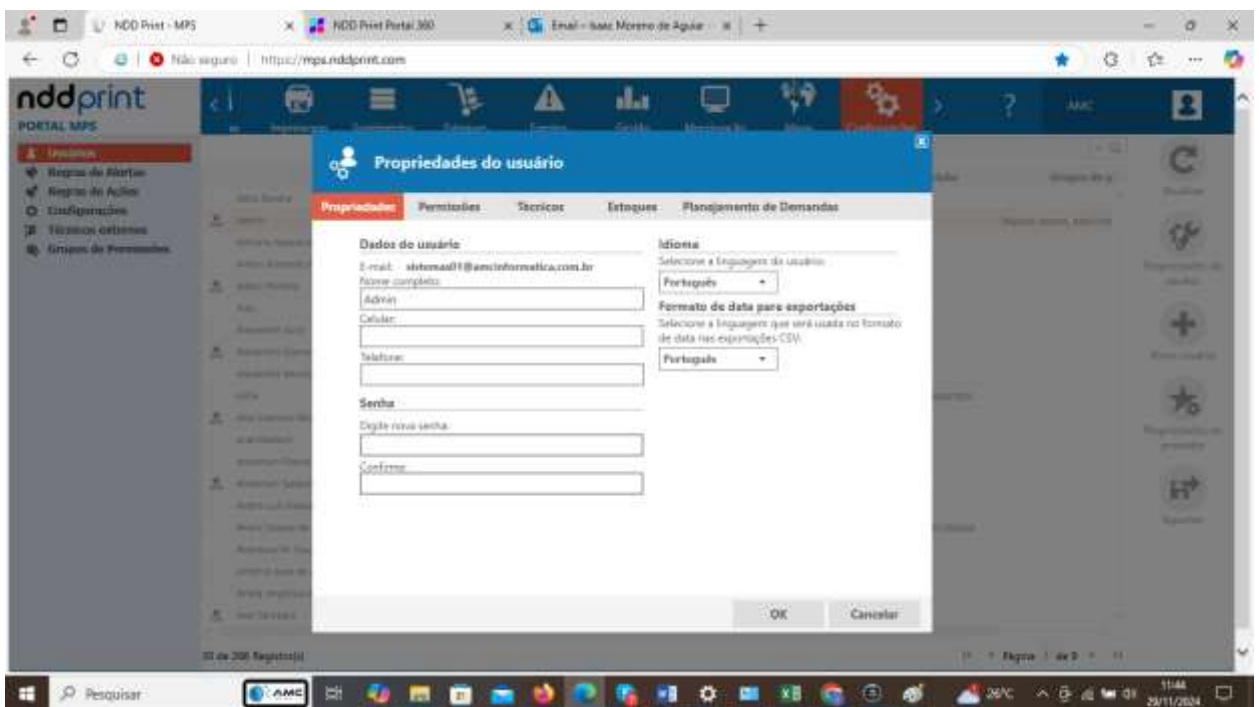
NDD Print - MPS
NDD Print Portal 360
Email - Isaac Moreno de Aguiar
Não seguro | https://mps.nddprint.com

nddprint
PORTAL MPS

Usuários
Regras de Alertas
Regras de Ações
Configurações
Técnicos externos
Grupos de Permissões

Propriedades do usuário

Propriedades | Permissões | Técnicos | Estoques | Planejamento de Demandas

Dados do usuário
E-mail: sistemas01@amcinformatica.com.br
Nome completo:
Admin
Celular:
Telefone:

Senha
Digite nova senha:
Confirme:

Idioma
Selecione a linguagem do usuário:
Português

Formato de data para exportações
Selecione a linguagem que será usada no formato de data nas exportações CSV:
Português

OK
Cancelar

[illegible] de 200 Registro(s)
Página 1 de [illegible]

Pesquisar
AMC
26°C
11:44
29/11/2024